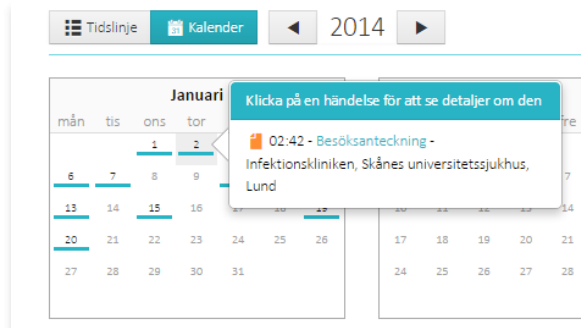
Tidslinje Kalender ◀ 2014 ▶

Januari

| mån | tis | ons | tor | | | |
|---|---|---|---|---|---|---|
| | | 1 | 2 | | | |
| 6 | 7 | 8 | 9 | | | |
| 13 | 14 | 15 | 16 | | | 19 |
| 20 | 21 | 22 | 23 | 24 | 25 | 26 |
| 27 | 28 | 29 | 30 | 31 | | |

Klicka på en händelse för att se detaljer om den

02:42 - Besöksanteckning - Infektionskliniken, Skånes universitetssjukhus, Lund

fre

| | | | | |
|---|---|---|---|---|
| 10 | | | | |
| 17 | 18 | 19 | 20 | 21 |
| 24 | 25 | 26 | 27 | 28 |